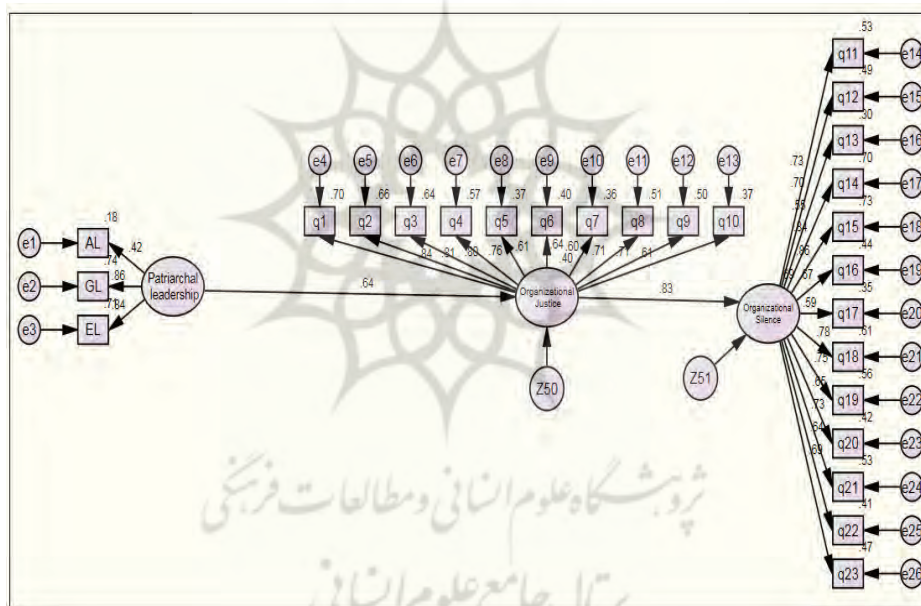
e1
e2
e3
AL
GL
EL
.18
.42
.74
.86
.7.84
Patriarchal leadership
.64
e4 e5 e6 e7 e8 e9 e10 e11 e12 e13
.70 .66 .64 .57 .37 .40 .36 .51 .50 .37
q1 q2 q3 q4 q5 q6 q7 q8 q9 q10
.84 .81 .80 .76 .61 .64 .60 .40 .71 .71 .61
Organizational Justice
Z50
.83
Organizational Silence
Z51
.53
.49
.30
.70
.73
.44
.35
.61
.56
.42
.53
.41
.47
.73
.70
.55
.84
.86
.67
.83
.59
.78
.75
.65
.73
.64
.69
q11 q12 q13 q14 q15 q16 q17 q18 q19 q20 q21 q22 q23
e14 e15 e16 e17 e18 e19 e20 e21 e22 e23 e24 e25 e26
پژوهشگاه علوم انسانی و مطالعات فرهنگی
پرتال جامع علوم انسانی